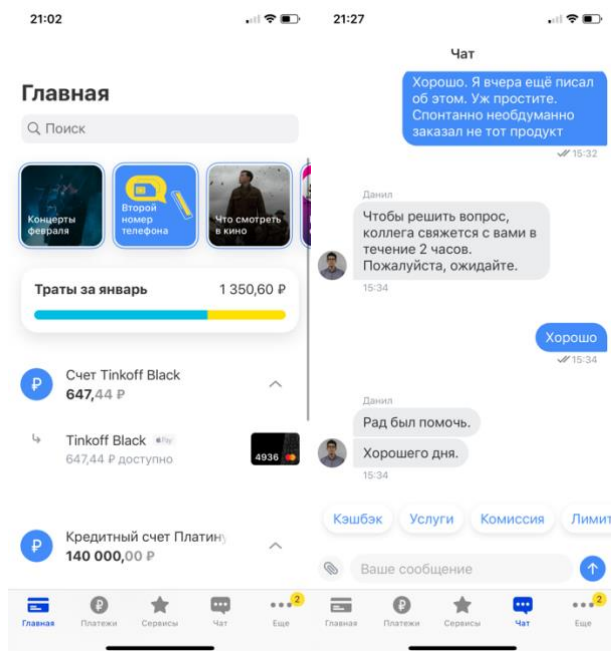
21:02

Главная

Поиск

Концерты февраля

Второй номер телефона

Что смотреть в кино

Траты за январь 1 350,60 ₽

₽ Счет Tinkoff Black
647,44 ₽

Tinkoff Black Pay
647,44 ₽ доступно

4936

₽ Кредитный счет Платин
140 000,00 ₽

Главная Платежи Сервисы Чат Еще 2

21:27

Чат

Хорошо. Я вчера ещё писал об этом. Уж простите. Спонтанно необдуманно заказал не тот продукт
15:32

Данил
Чтобы решить вопрос, коллега свяжется с вами в течение 2 часов. Пожалуйста, ожидайте.
15:34

Хорошо
15:34

Данил
Рад был помочь.

Хорошего дня.
15:34

Кэшбэк Услуги Комиссия Лимит

Ваше сообщение

Главная Платежи Сервисы Чат Еще 2